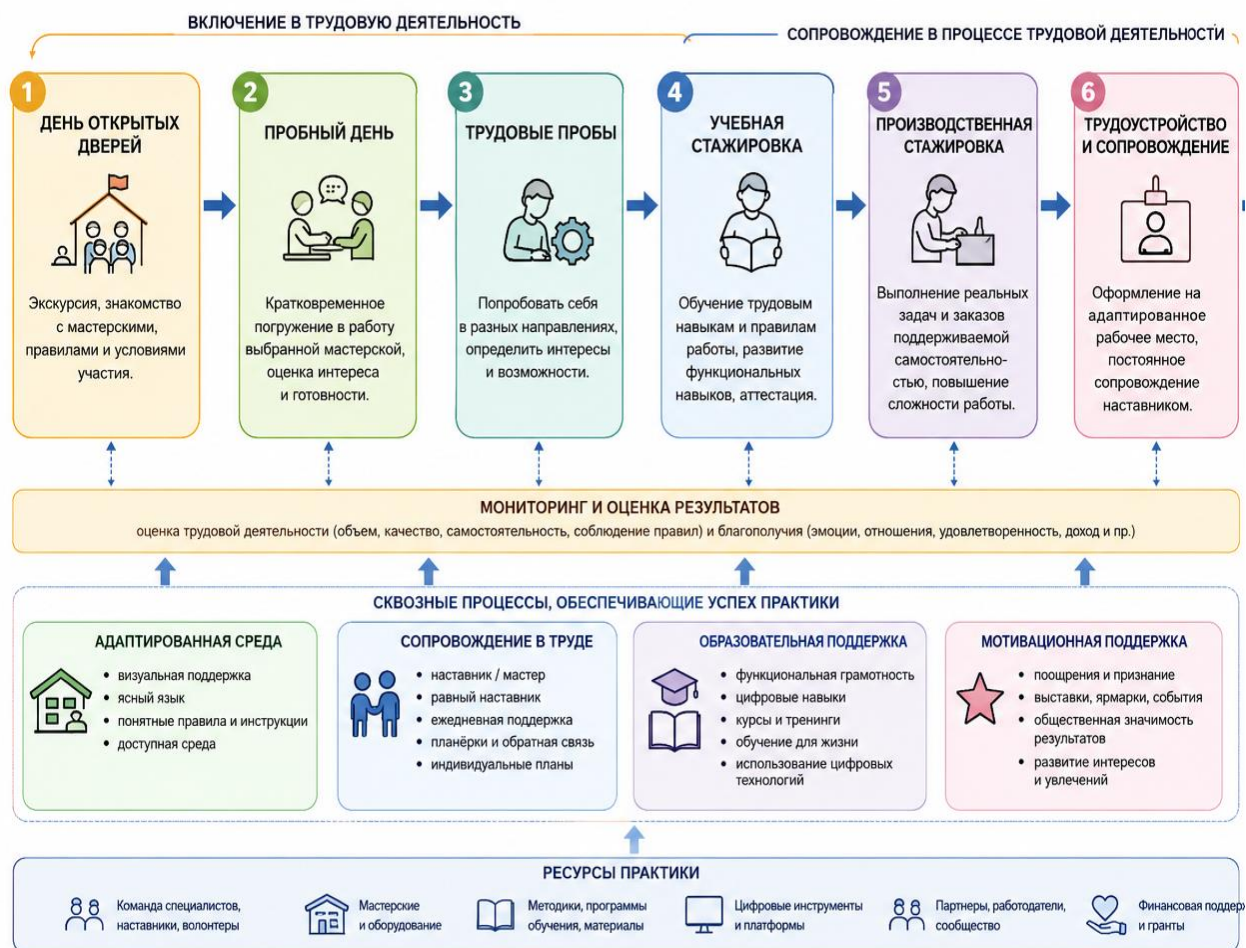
ВКЛЮЧЕНИЕ В ТРУДОВУЮ ДЕЯТЕЛЬНОСТЬ

СОПРОВОЖДЕНИЕ В ПРОЦЕССЕ ТРУДОВОЙ ДЕЯТЕЛЬНОСТИ

1
ДЕНЬ ОТКРЫТЫХ ДВЕРЕЙ
Экскурсия, знакомство с мастерскими, правилами и условиями участия.

2
ПРОБНЫЙ ДЕНЬ
Кратковременное погружение в работу выбранной мастерской, оценка интереса и готовности.

3
ТРУДОВЫЕ ПРОБЫ
Попробовать себя в разных направлениях, определить интересы и возможности.

4
УЧЕБНАЯ СТАЖИРОВКА
Обучение трудовым навыкам и правилам работы, развитие функциональных навыков, аттестация.

5
ПРОИЗВОДСТВЕННАЯ СТАЖИРОВКА
Выполнение реальных задач и заказов поддерживаемой самостоятельностью, повышение сложности работы.

6
ТРУДОУСТРОЙСТВО И СОПРОВОЖДЕНИЕ
Оформление на адаптированное рабочее место, постоянное сопровождение наставником.

МОНИТОРИНГ И ОЦЕНКА РЕЗУЛЬТАТОВ
оценка трудовой деятельности (объем, качество, самостоятельность, соблюдение правил) и благополучия (эмоции, отношения, удовлетворенность, доход и пр.)

СКВОЗНЫЕ ПРОЦЕССЫ, ОБЕСПЕЧИВАЮЩИЕ УСПЕХ ПРАКТИКИ

АДАПТИРОВАННАЯ СРЕДА
• визуальная поддержка
• ясный язык
• понятные правила и инструкции
• доступная среда

СОПРОВОЖДЕНИЕ В ТРУДЕ
• наставник / мастер
• равный наставник
• ежедневная поддержка
• планёрки и обратная связь
• индивидуальные планы

ОБРАЗОВАТЕЛЬНАЯ ПОДДЕРЖКА
• функциональная грамотность
• цифровые навыки
• курсы и тренинги
• обучение для жизни
• использование цифровых технологий

МОТИВАЦИОННАЯ ПОДДЕРЖКА
• поощрения и признание
• выставки, ярмарки, события
• общественная значимость результатов
• развитие интересов и увлечений

РЕСУРСЫ ПРАКТИКИ
Команда специалистов, наставники, волонтеры
Мастерские и оборудование
Методики, программы обучения, материалы
Цифровые инструменты и платформы
Партнеры, работодатели, сообщество
Финансовая поддерж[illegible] и гранты